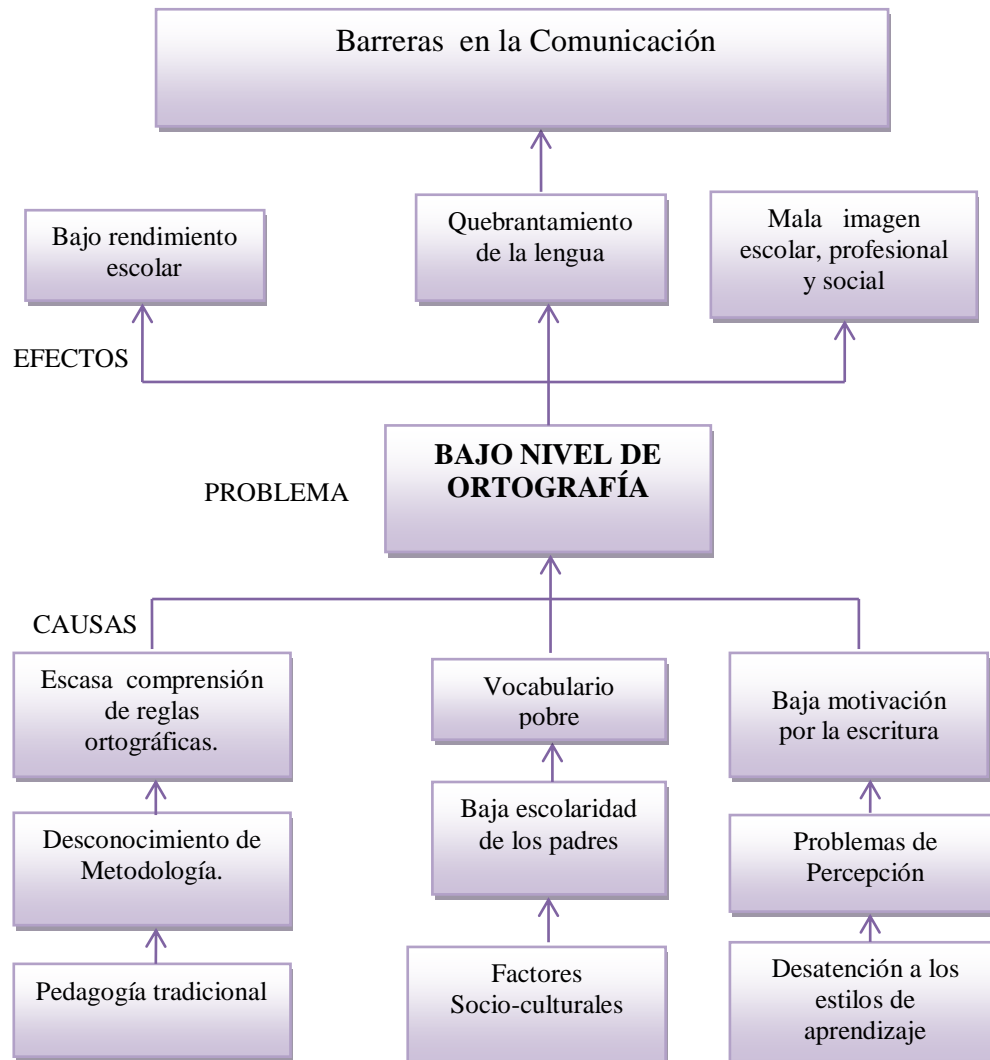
Barreras en la Comunicación

Bajo rendimiento escolar

Quebrantamiento de la lengua

Mala imagen escolar, profesional y social

EFECTOS

PROBLEMA

**BAJO NIVEL DE ORTOGRAFÍA**

CAUSAS

Escasa comprensión de reglas ortográficas.

Vocabulario pobre

Baja motivación por la escritura

Desconocimiento de Metodología.

Baja escolaridad de los padres

Problemas de Percepción

Pedagogía tradicional

Factores Socio-culturales

Desatención a los estilos de aprendizaje